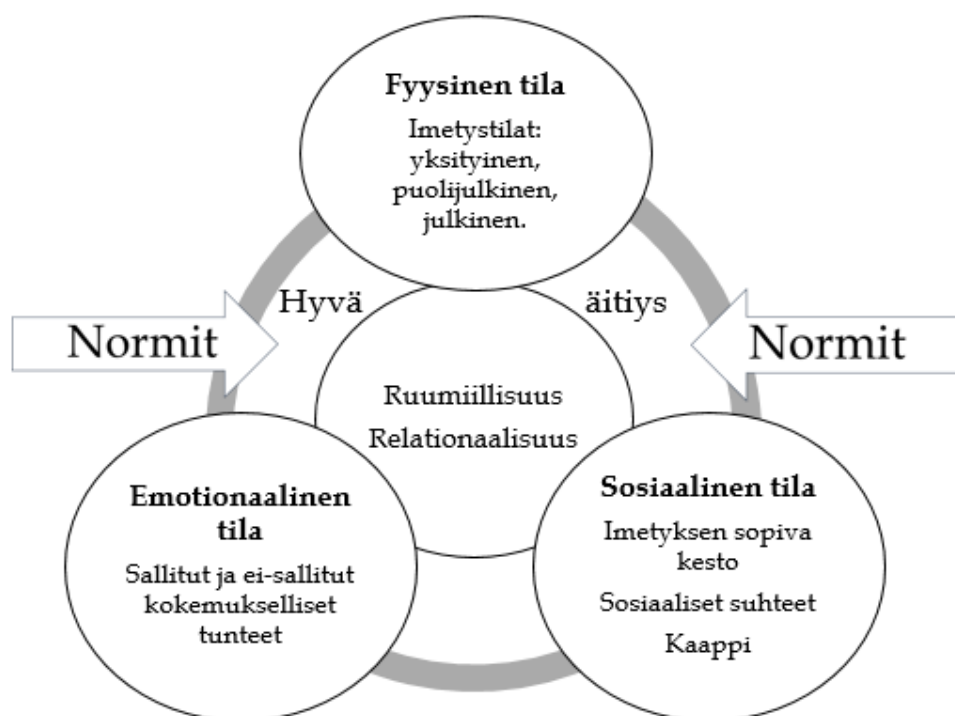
Fyysinen tila

Imetystilat: yksityinen, puolijulkinen, julkinen.

Hyvä

äitiys

Normit

Normit

Ruumiillisuus

Relationaalisuus

Emotionaalinen tila

Sallitut ja ei-sallitut kokemukselliset tunteet

Sosiaalinen tila

Imetyksen sopiva kesto

Sosiaaliset suhteet

Kaappi